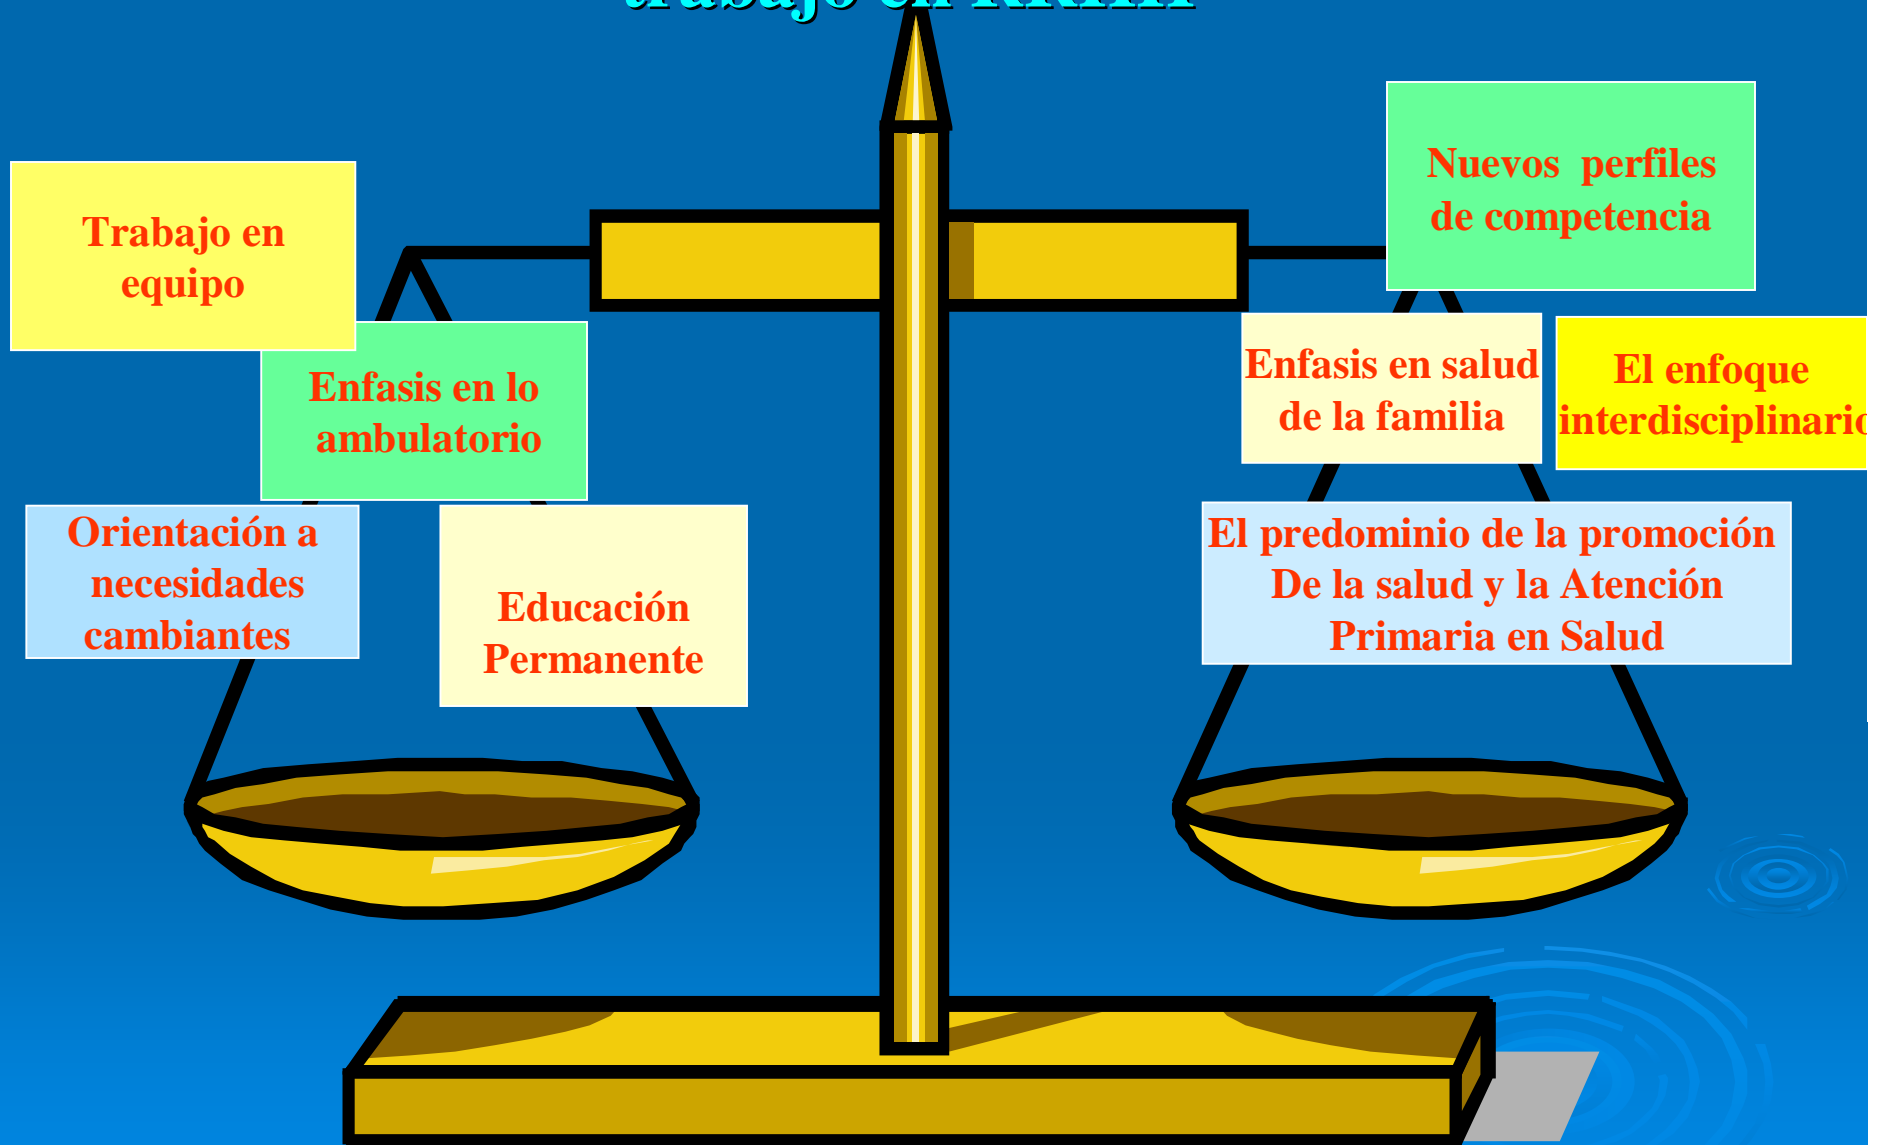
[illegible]

Trabajo en equipo

Enfasis en lo ambulatorio

Orientación a necesidades cambiantes

Educación Permanente

Nuevos perfiles de competencia

Enfasis en salud de la familia

El enfoque interdisciplinari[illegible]

El predominio de la promoción De la salud y la Atención Primaria en Salud